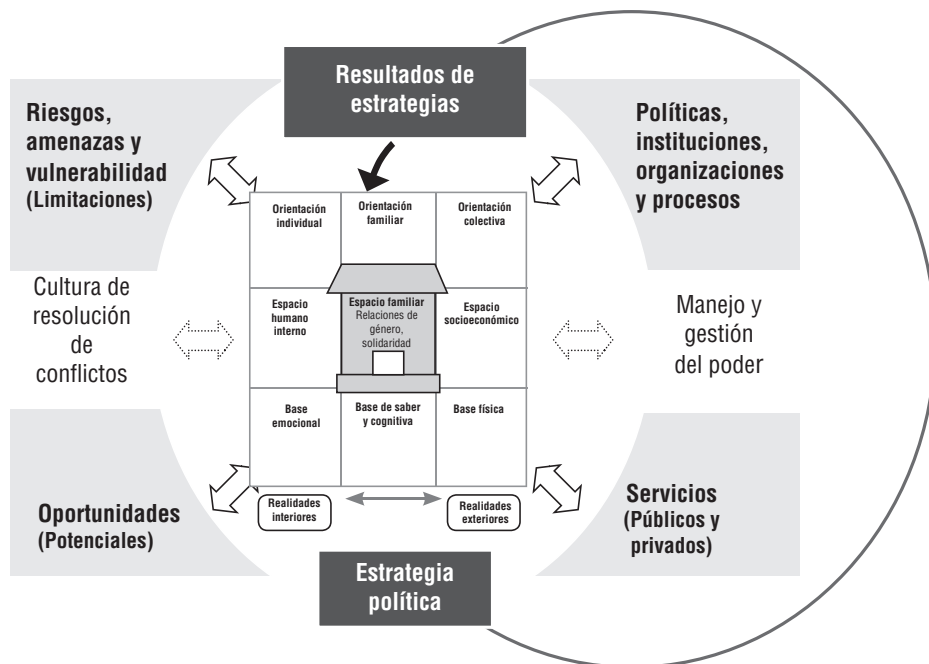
Resultados de estrategias

Riesgos, amenazas y vulnerabilidad (Limitaciones)

Políticas, instituciones, organizaciones y procesos

| Orientación individual | Orientación familiar | Orientación colectiva |
|---|---|---|
| Espacio humano interno | Espacio familiar Relaciones de género, solidaridad | Espacio socioeconómico |
| Base emocional | Base de saber y cognitiva | Base física |

Cultura de resolución de conflictos

Manejo y gestión del poder

Realidades interiores

Realidades exteriores

Oportunidades (Potenciales)

Servicios (Públicos y privados)

Estrategia política